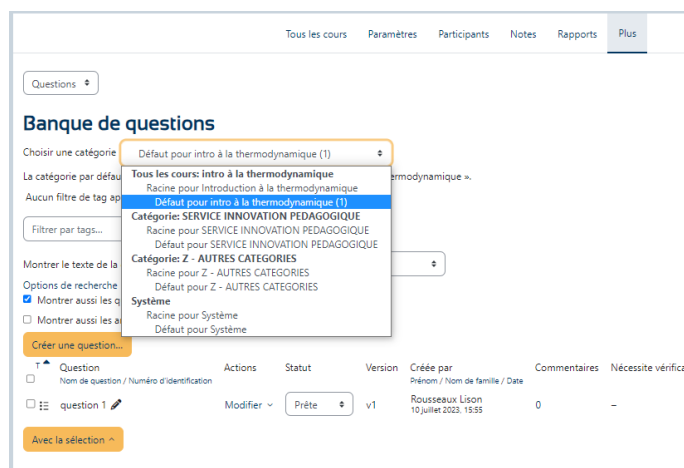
Tous les cours Paramètres Participants Notes Rapports Plus

Questions

Banque de questions

Choisir une catégorie Défaut pour intro à la thermodynamique (1)

La catégorie par défau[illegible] rmodynamique ».

Aucun filtre de tag ap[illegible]

Filtrer par tags...

Montrer le texte de la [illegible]

Options de recherche

Montrer aussi les q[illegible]

Montrer aussi les a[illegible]

Tous les cours: intro à la thermodynamique
Racine pour Introduction à la thermodynamique
Défaut pour intro à la thermodynamique (1)
Catégorie: SERVICE INNOVATION PEDAGOGIQUE
Racine pour SERVICE INNOVATION PEDAGOGIQUE
Défaut pour SERVICE INNOVATION PEDAGOGIQUE
Catégorie: Z - AUTRES CATEGORIES
Racine pour Z - AUTRES CATEGORIES
Défaut pour Z - AUTRES CATEGORIES
Système
Racine pour Système
Défaut pour Système

Créer une question...

| T | Question<br>Nom de question / Numéro d'identification | Actions | Statut | Version | Créée par<br>Prénom / Nom de famille / Date | Commentaires | Nécessite vérifica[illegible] |
|---|---|---|---|---|---|---|---|
| | question 1 | Modifier | Prête | v1 | Rousseaux Lison<br>10 juillet 2023, 15:55 | 0 | – |

Avec la sélection